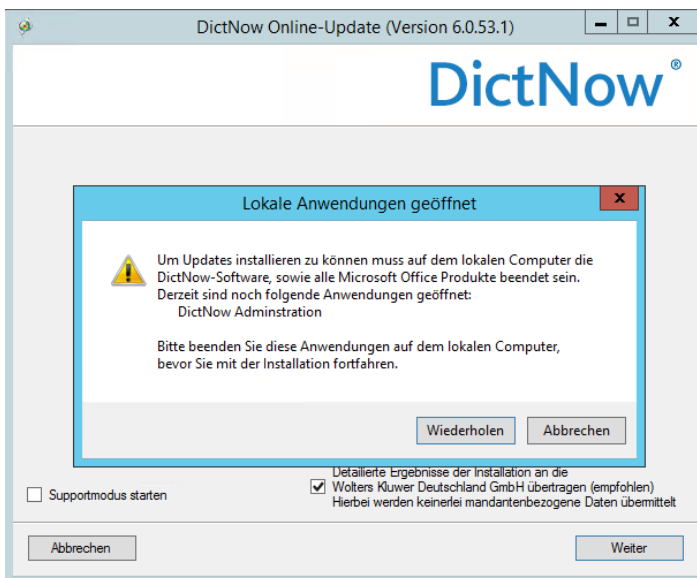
DictNow Online-Update (Version 6.0.53.1)

DictNow®

Lokale Anwendungen geöffnet

Um Updates installieren zu können muss auf dem lokalen Computer die DictNow-Software, sowie alle Microsoft Office Produkte beendet sein. Derzeit sind noch folgende Anwendungen geöffnet:
DictNow Adminstration

Bitte beenden Sie diese Anwendungen auf dem lokalen Computer, bevor Sie mit der Installation fortfahren.

Wiederholen
Abbrechen

Supportmodus starten

Detaillierte Ergebnisse der Installation an die Wolters Kluwer Deutschland GmbH übertragen (empfohlen)
Hierbei werden keinerlei mandantenbezogene Daten übermittelt

Abbrechen
Weiter